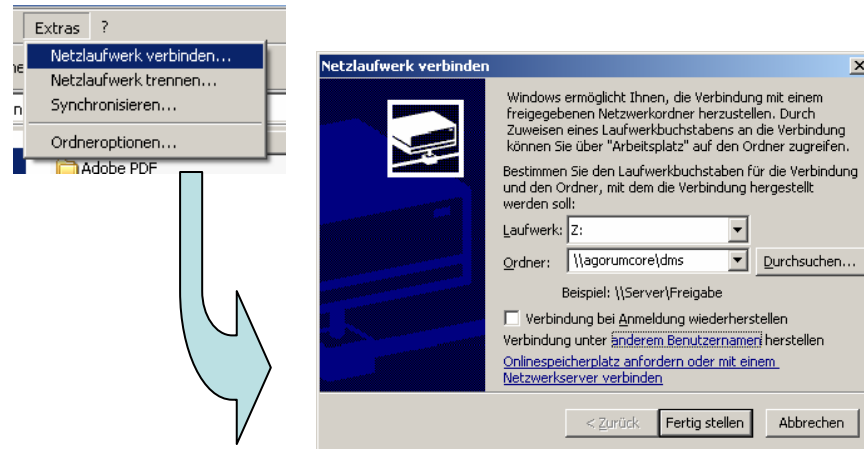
Extras ?

Netzlaufwerk verbinden...
Netzlaufwerk trennen...
Synchronisieren...
Ordneroptionen...

Adobe PDF

Netzlaufwerk verbinden

Windows ermöglicht Ihnen, die Verbindung mit einem freigegebenen Netzwerkordner herzustellen. Durch Zuweisen eines Laufwerkbuchstabens an die Verbindung können Sie über "Arbeitsplatz" auf den Ordner zugreifen.

Bestimmen Sie den Laufwerkbuchstaben für die Verbindung und den Ordner, mit dem die Verbindung hergestellt werden soll:

Laufwerk: Z:

Ordner: \\agorumcore\dms

Durchsuchen...

Beispiel: \\Server\Freigabe

Verbindung bei Anmeldung wiederherstellen

Verbindung unter anderem Benutzernamen herstellen

Onlinespeicherplatz anfordern oder mit einem Netzwerkserver verbinden

< Zurück

Fertig stellen

Abbrechen